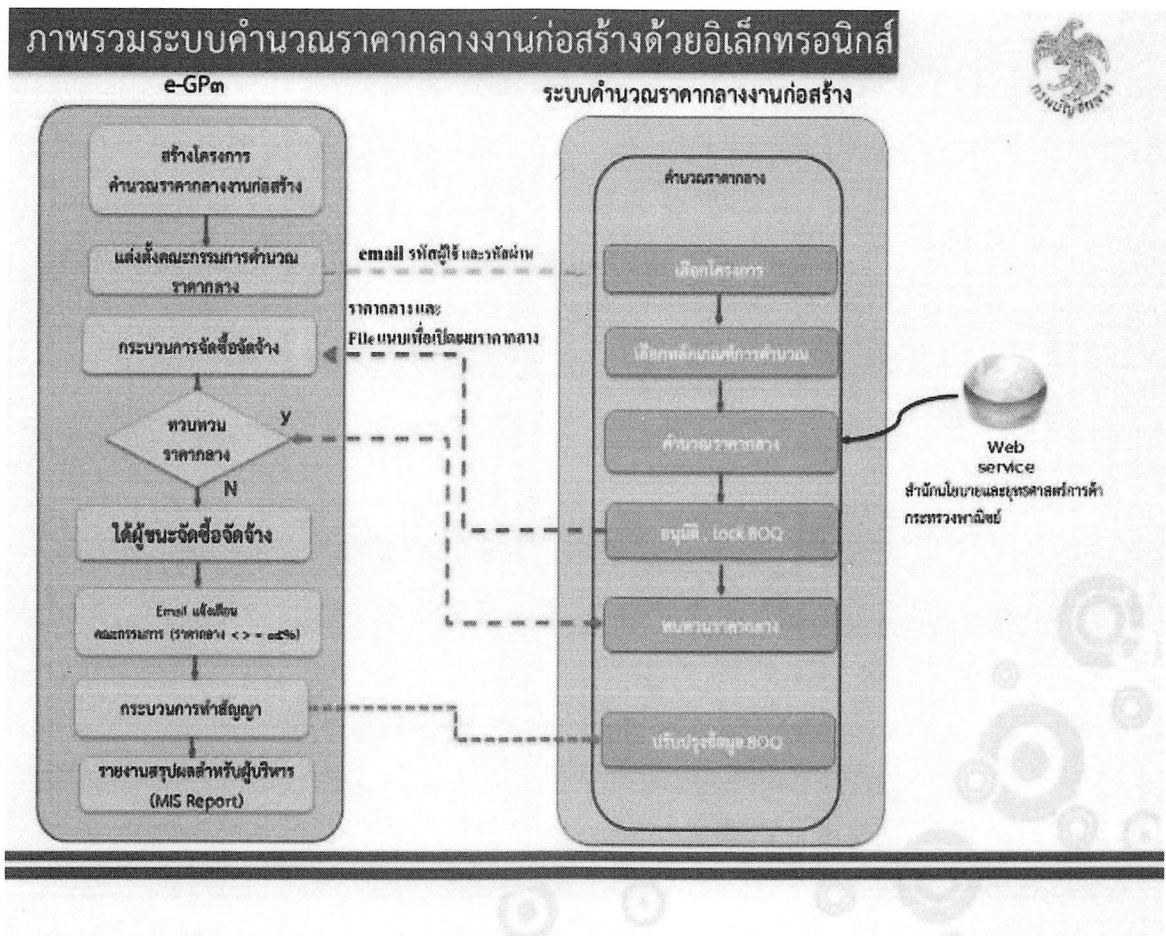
ภาพรวมระบบคำนวณราคากลางงานก่อสร้างด้วยอิเล็กทรอนิกส์

กรมบัญชีกลาง

e-GP๓

สร้างโครงการ คำนวณราคากลางงานก่อสร้าง

แต่งตั้งคณะกรรมการคำนวณราคากลาง

กระบวนการจัดซื้อจัดจ้าง

ทวนทวน ราคากลาง

Y

N

ได้ผู้ชนะจัดซื้อจัดจ้าง

Email แจ้งเตือน คณะกรรมการ (ราคากลาง < > = ๑๕%)

กระบวนการทำสัญญา

รายงานสรุปผลสำหรับผู้บริหาร (MIS Report)

email รหัสผู้ใช้ และรหัสผ่าน

ราคากลาง และ File แนบเพื่อเปิดเผยราคากลาง

ระบบคำนวณราคากลางงานก่อสร้าง

คำนวณราคากลาง

เลือกโครงการ

เลือกหลักเกณฑ์การคำนวณ

คำนวณราคากลาง

อนุมัติ , lock BOQ

ทบทวนราคากลาง

ปรับปรุงข้อมูล BOQ

Web service

สำนักนโยบายและยุทธศาสตร์การค้า กระทรวงพาณิชย์